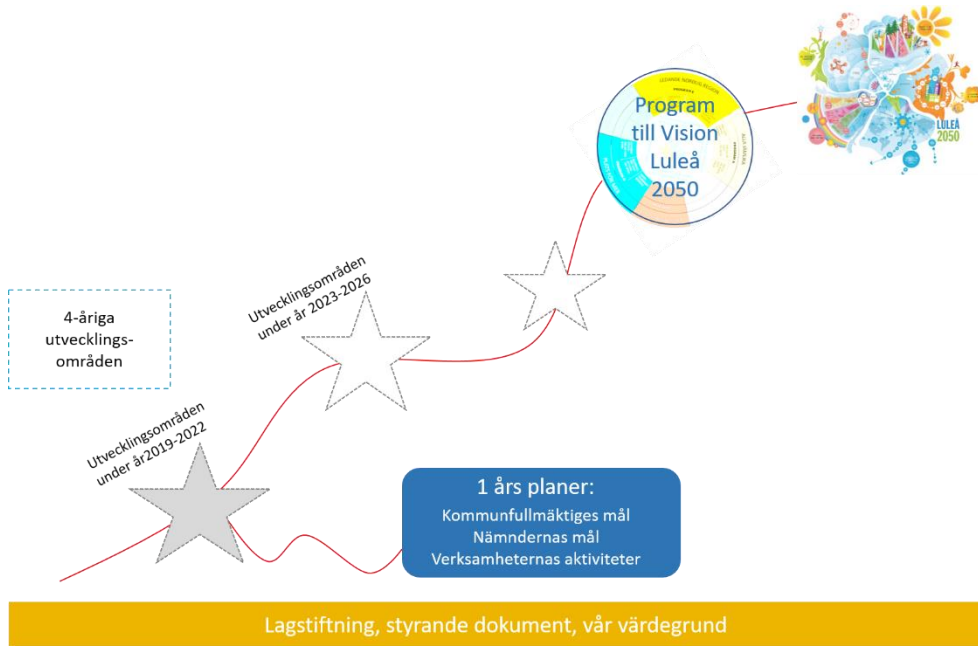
Program till Vision Luleå 2050

LULEÅ 2050

4-åriga utvecklings-områden

Utvecklingsområden under år 2023-2026

Utvecklingsområden under år2019-2022

1 års planer:
Kommunfullmäktiges mål
Nämndernas mål
Verksamheternas aktiviteter

Lagstiftning, styrande dokument, vår värdegrund